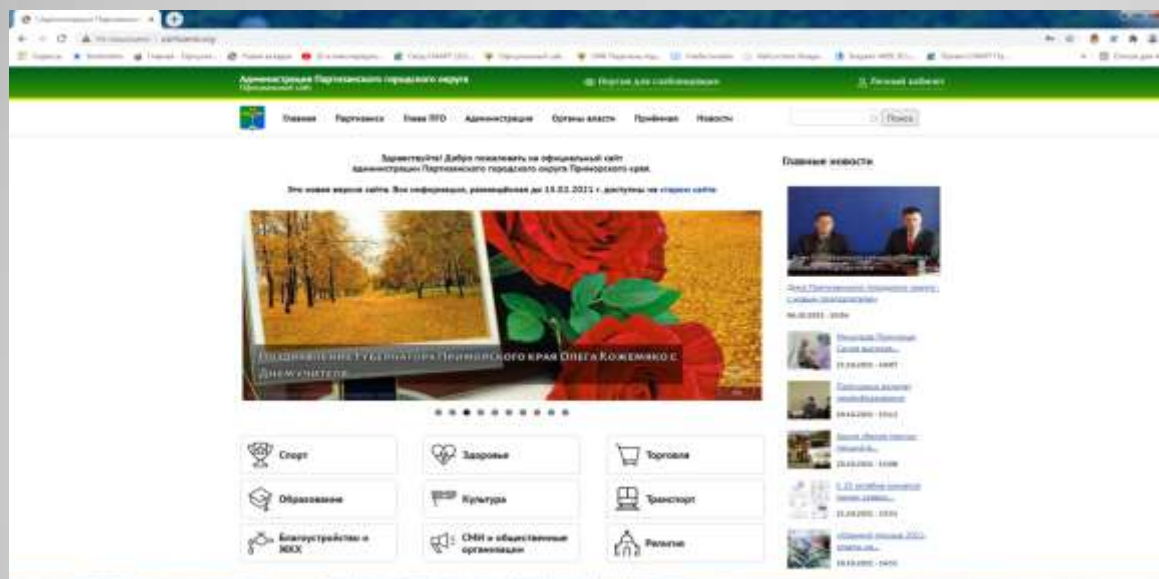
Администрация Партизанского городского округа
Официальный сайт

Портал для слабовидящих

Личный кабинет

Главная Партизанск Глава ПГО Администрация Органы власти Приёмная Новости

Поиск

Здравствуйте! Добро пожаловать на официальный сайт администрации Партизанского городского округа Приморского края.

Это новая версия сайта. Вся информация, размещённая до 15.02.2021 г. доступна на старом сайте

Поздравление Губернатора Приморского края Олега Кожемяко с Днем учителя

Главные новости

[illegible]

Спорт
Здоровье
Торговля
Образование
Культура
Транспорт
Благоустройство и ЖКХ
СМИ и общественные организации
Религия